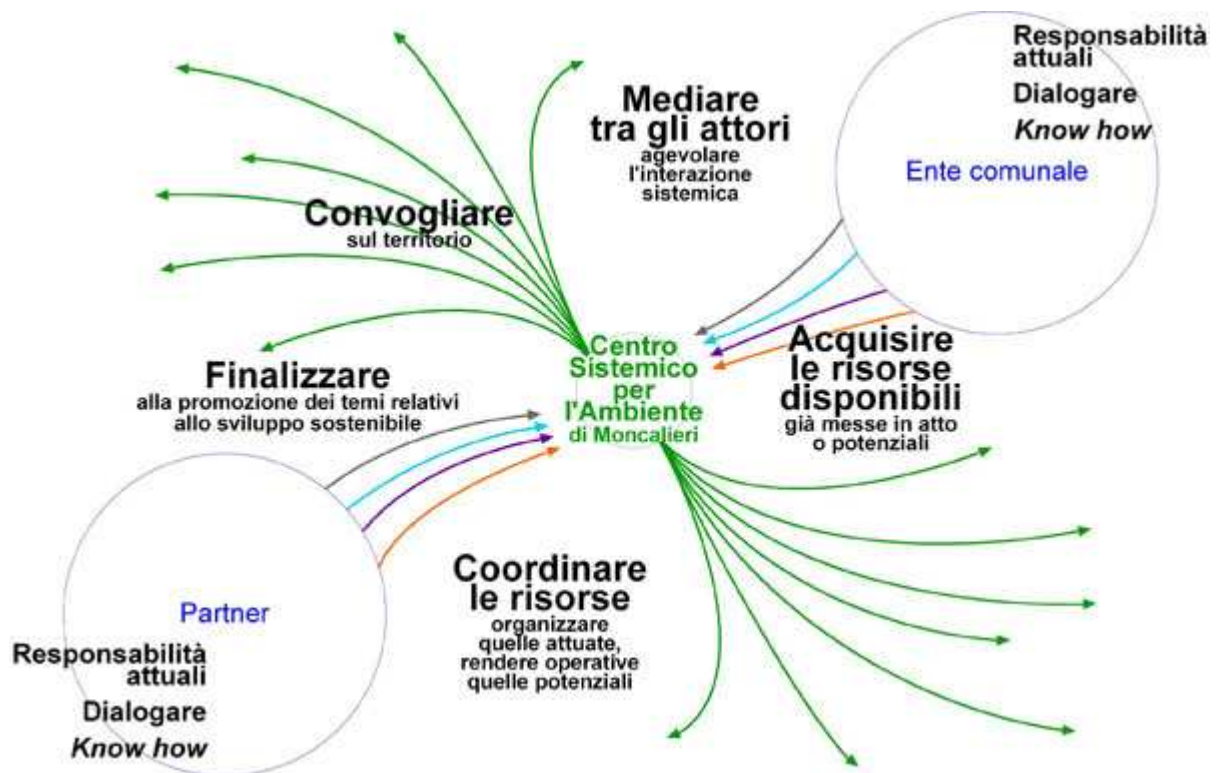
Responsabilità attuali

Dialogare

*Know how*

Ente comunale

Mediare tra gli attori

agevolare l'interazione sistemica

Convogliare

sul territorio

Finalizzare

alla promozione dei temi relativi allo sviluppo sostenibile

Centro Sistemico per l'Ambiente di Moncalieri

Acquisire le risorse disponibili

già messe in atto o potenziali

Coordinare le risorse

organizzare quelle attuate, rendere operative quelle potenziali

Partner

Responsabilità attuali

Dialogare

*Know how*